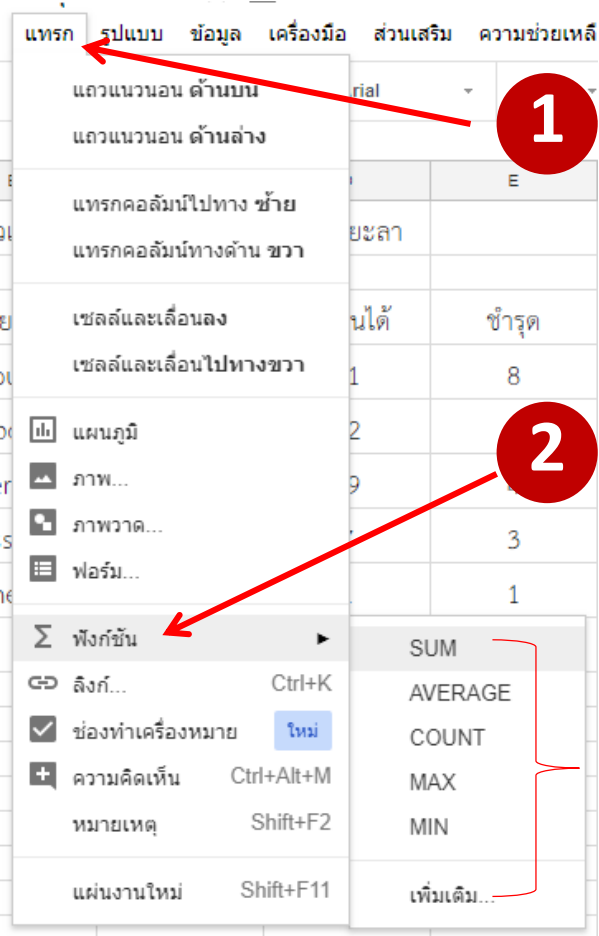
แทรก รูปแบบ ข้อมูล เครื่องมือ ส่วนเสริม ความช่วยเหลื

1

แถวแนวนอน ด้านบน
แถวแนวนอน ด้านล่าง

แทรกคอลัมน์ไปทาง ซ้าย
แทรกคอลัมน์ทางด้าน ขวา

เซลล์และเลื่อนลง
เซลล์และเลื่อนไปทางขวา

แผนภูมิ
ภาพ...
ภาพวาด...
ฟอร์ม...

ฟังก์ชัน
ลิงก์... Ctrl+K
ช่องทำเครื่องหมาย ใหม่
ความคิดเห็น Ctrl+Alt+M
หมายเหตุ Shift+F2

แผ่นงานใหม่ Shift+F11

rial

E

ยะลา

นได้ ชำรุด
1 8
2
9
3
1

2

SUM
AVERAGE
COUNT
MAX
MIN
เพิ่มเติม...